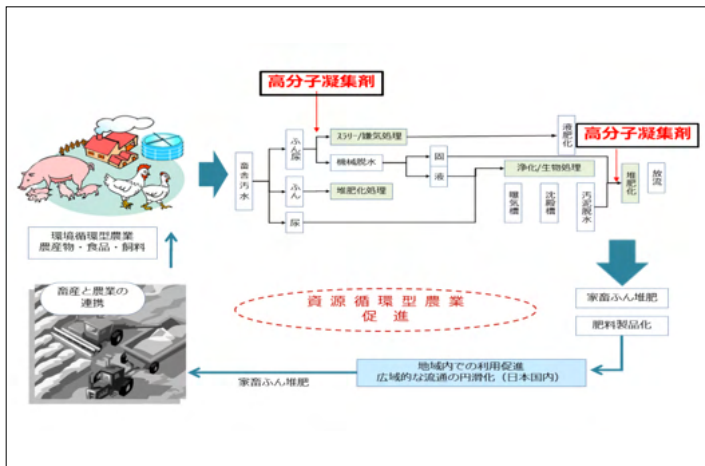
高分子凝集剤

畜舎汚水

ふん尿

ふん

尿

スラリー/嫌気処理

機械脱水

堆肥化処理

固

液

液肥化

高分子凝集剤

浄化/生物処理

曝気槽

沈殿槽

汚泥脱水

堆肥化

放流

環境循環型農業
農産物・食品・飼料

畜産と農業の連携

資源循環型農業
促進

家畜ふん堆肥

肥料製品化

地域内での利用促進
広域的な流通の円滑化（日本国内）

家畜ふん堆肥